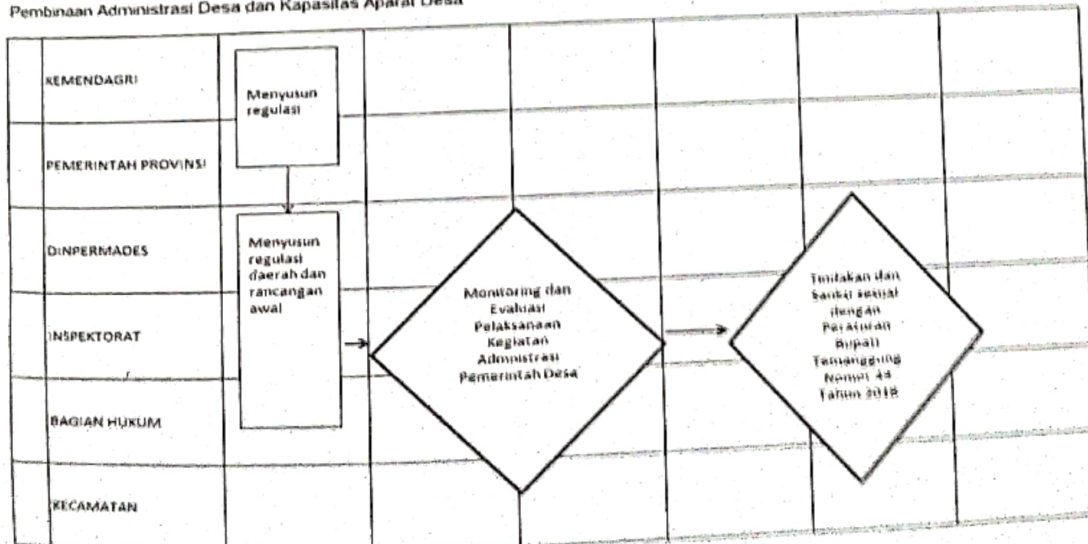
Pembinaan Administrasi Desa dan Kapasitas Aparat Desa

KEMENDAGRI

PEMERINTAH PROVINSI

DINPERMADES

INSPEKTORAT

BAGIAN HUKUM

KECAMATAN

Menyusun regulasi

Menyusun regulasi daerah dan rancangan awal

Monitoring dan Evaluasi Pelaksanaan Kegiatan Administrasi Pemerintah Desa

Tindakan dan Sanksi sesuai dengan Peraturan Bupati Temanggung Nomor 44 Tahun 2018